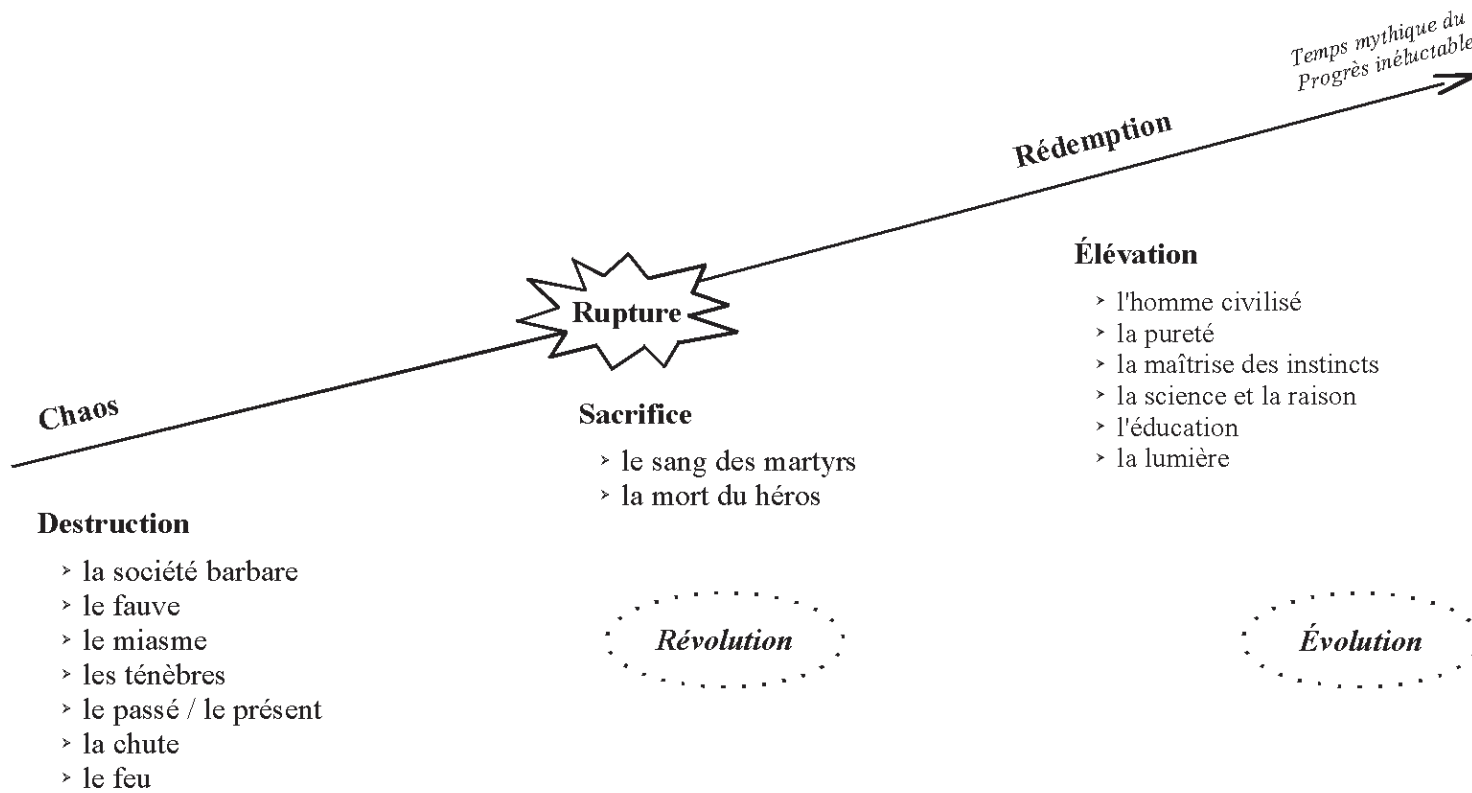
Temps mythique du Progrès inéluctable

Rédemption

Rupture

Chaos

Élévation
› l'homme civilisé
› la pureté
› la maîtrise des instincts
› la science et la raison
› l'éducation
› la lumière

Sacrifice
› le sang des martyrs
› la mort du héros

Destruction
› la société barbare
› le fauve
› le miasme
› les ténèbres
› le passé / le présent
› la chute
› le feu

Révolution

Évolution